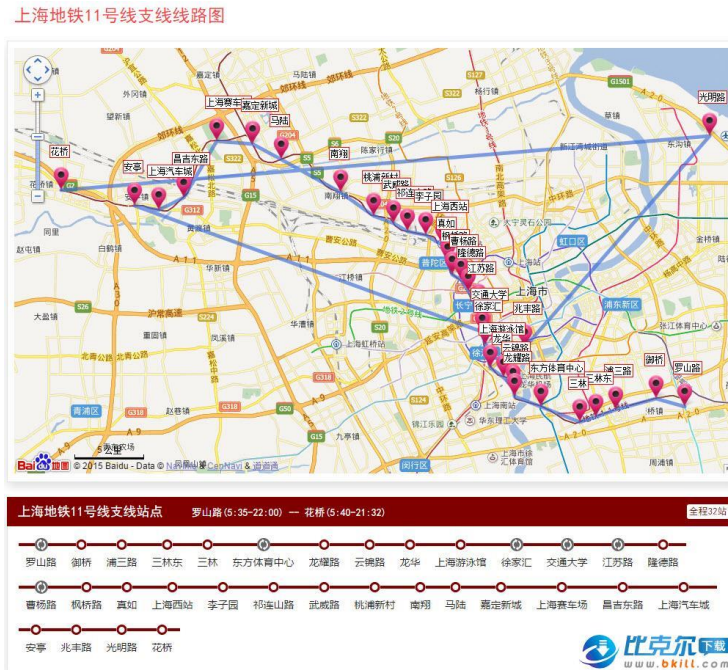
上海地铁11号线支线线路图

花桥
安亭
上海汽车城
昌吉东路
上海赛车场
嘉定新城
马陆
南翔
桃浦新村
武威路
祁连山路
李子园
上海西站
真如
枫桥路
曹杨路
隆德路
江苏路
交通大学
徐家汇
兆丰路
上海游泳馆
龙华
云锦路
龙耀路
东方体育中心
三林
三林东
浦三路
御桥
罗山路
光明路

上海
上海市
虹口区
普陀区
长宁
徐汇
浦东新区
青浦区
闵行区
嘉定区
外冈镇
马陆镇
陈家行镇
桥镇
安亭镇
黄渡镇
同里
白鹤镇
赵屯镇
大盈镇
重固镇
凤溪镇
华漕镇
江桥镇
南翔镇
赵巷镇
九亭镇
泗泾镇
梅陇镇
华泾镇
新江湾城街道
东沟镇
东沟
金桥镇
张江镇
张江体育中心
北蔡镇
周浦镇
华东理工大学
上海虹桥站
上海南站
上海动物园
华东政法大学
太平洋公园
南汇
北青公路
沪青平公路
曹安公路
宝安公路
G2
G15
G50
G312
G318
G204
G1501
S5
S20
S26
S32
S224
S322
S126
A5
A9
A11
A20
A4
5公里
© 2015 Baidu - Data © NavInfo & CenNavi & 道道通

上海地铁11号线支线站点　罗山路(5:35-22:00) — 花桥(5:40-21:32)　全程32站

罗山路　御桥　浦三路　三林东　三林　东方体育中心　龙耀路　云锦路　龙华　上海游泳馆　徐家汇　交通大学　江苏路　隆德路
曹杨路　枫桥路　真如　上海西站　李子园　祁连山路　武威路　桃浦新村　南翔　马陆　嘉定新城　上海赛车场　昌吉东路　上海汽车城
安亭　兆丰路　光明路　花桥

比克尔 下载
www.bkill.com